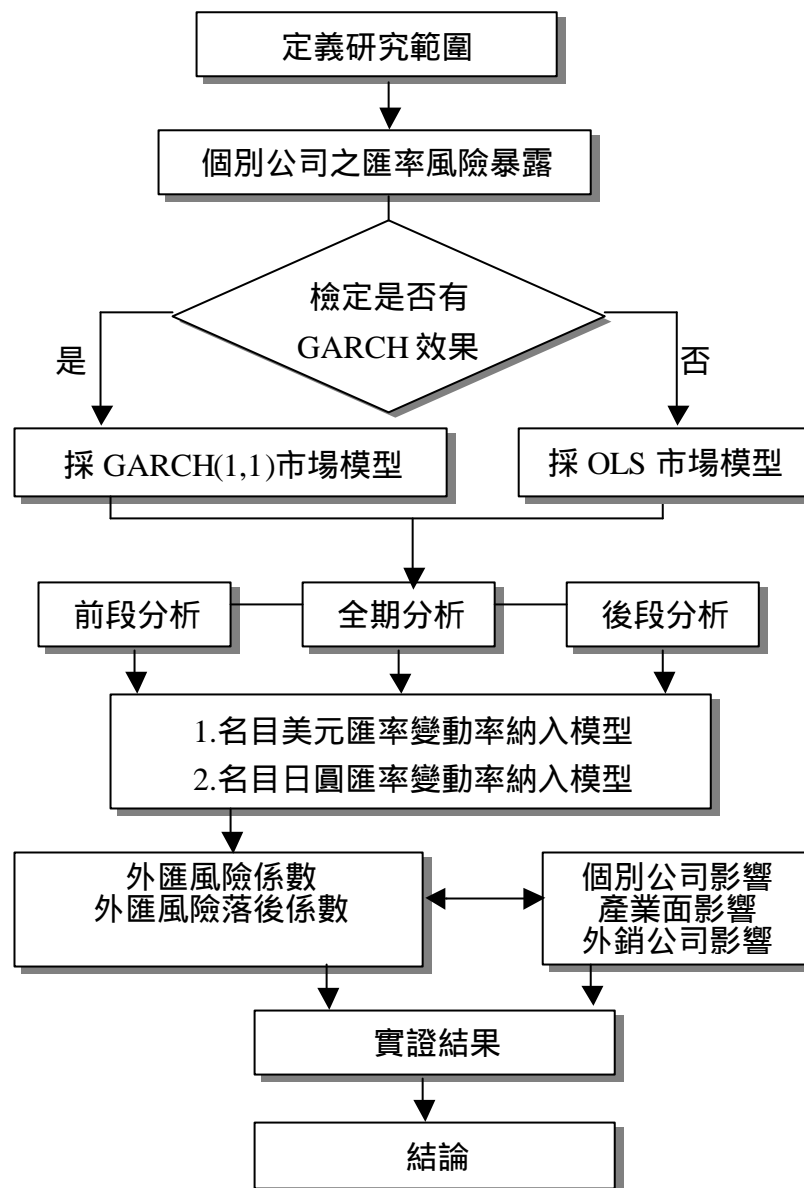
定義研究範圍

個別公司之匯率風險暴露

檢定是否有 GARCH 效果

是

否

採 GARCH(1,1)市場模型

採 OLS 市場模型

前段分析

全期分析

後段分析

1.名目美元匯率變動率納入模型
2.名目日圓匯率變動率納入模型

外匯風險係數
外匯風險落後係數

個別公司影響
產業面影響
外銷公司影響

實證結果

結論